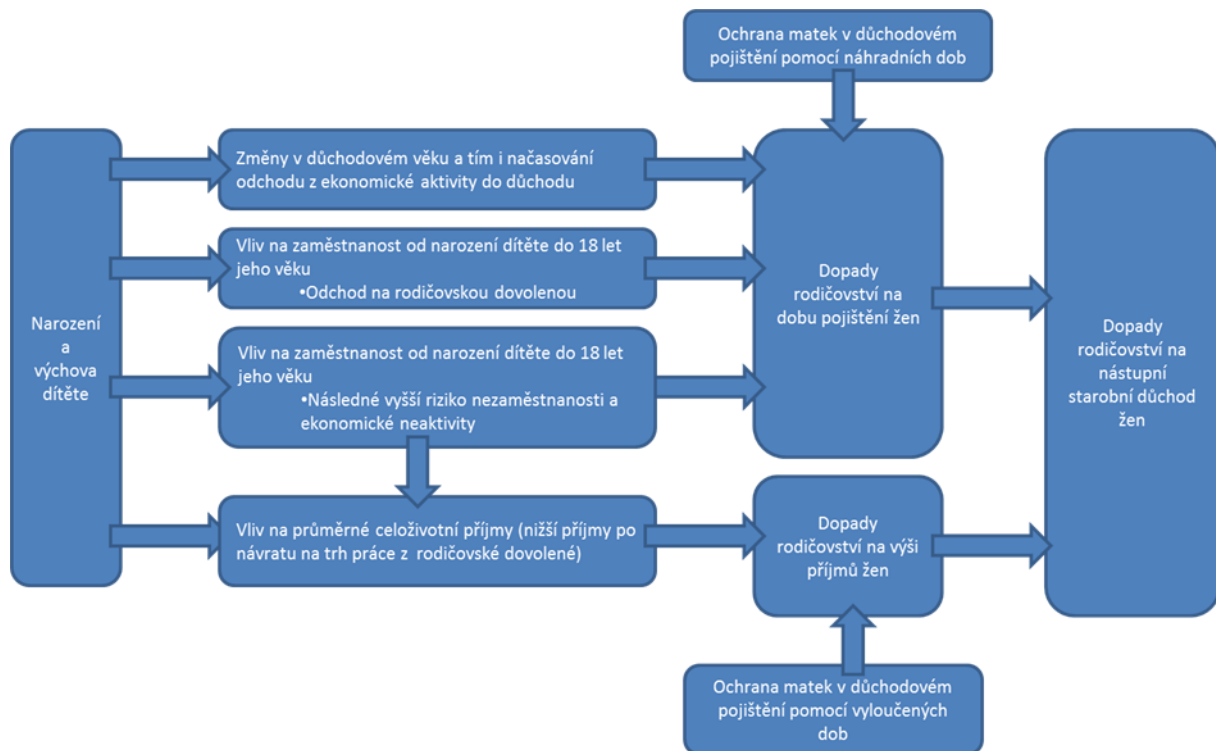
Ochrana matek v důchodovém pojištění pomocí náhradních dob

Narození a výchova dítěte

Změny v důchodovém věku a tím i načasování odchodu z ekonomické aktivity do důchodu

Vliv na zaměstnanost od narození dítěte do 18 let jeho věku
•Odchod na rodičovskou dovolenou

Vliv na zaměstnanost od narození dítěte do 18 let jeho věku
•Následné vyšší riziko nezaměstnanosti a ekonomické neaktivity

Vliv na průměrné celoživotní příjmy (nižší příjmy po návratu na trh práce z rodičovské dovolené)

Dopady rodičovství na dobu pojištění žen

Dopady rodičovství na výši příjmů žen

Dopady rodičovství na nástupní starobní důchod žen

Ochrana matek v důchodovém pojištění pomocí vyloučených dob